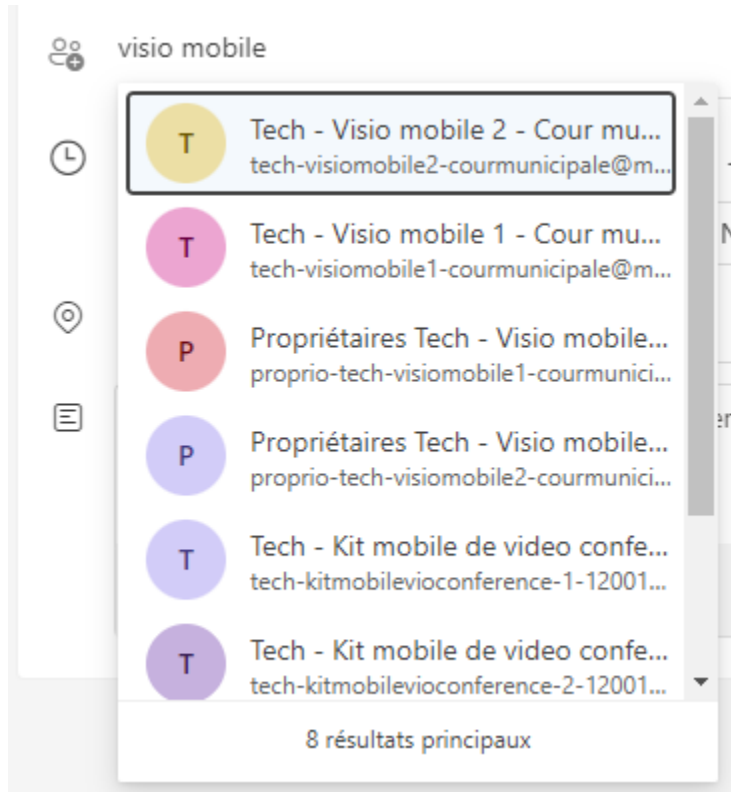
visio mobile

T
Tech - Visio mobile 2 - Cour mu...
tech-visiomobile2-courmunicipale@m...

T
Tech - Visio mobile 1 - Cour mu...
tech-visiomobile1-courmunicipale@m...

P
Propriétaires Tech - Visio mobile...
proprio-tech-visiomobile1-courmunici...

P
Propriétaires Tech - Visio mobile...
proprio-tech-visiomobile2-courmunici...

T
Tech - Kit mobile de video confe...
tech-kitmobilevioconference-1-12001...

T
Tech - Kit mobile de video confe...
tech-kitmobilevioconference-2-12001...

8 résultats principaux